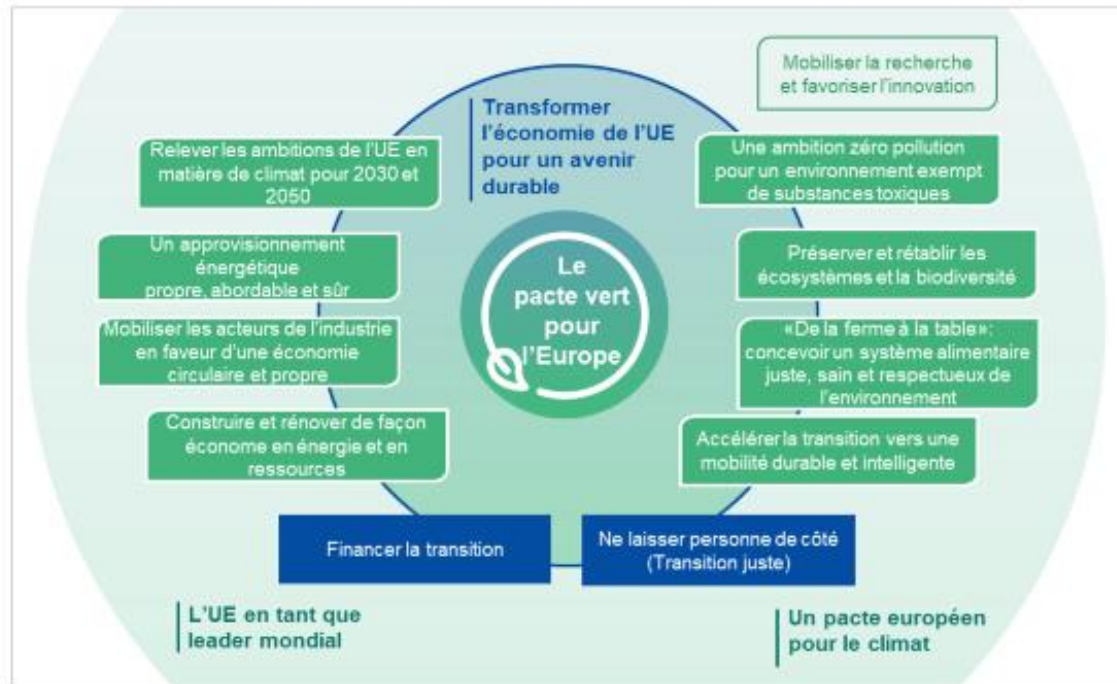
Mobiliser la recherche et favoriser l'innovation

Transformer l'économie de l'UE pour un avenir durable

Relever les ambitions de l'UE en matière de climat pour 2030 et 2050

Une ambition zéro pollution pour un environnement exempt de substances toxiques

Un approvisionnement énergétique propre, abordable et sûr

Le pacte vert pour l'Europe

Préserver et rétablir les écosystèmes et la biodiversité

Mobiliser les acteurs de l'industrie en faveur d'une économie circulaire et propre

«De la ferme à la table»: concevoir un système alimentaire juste, sain et respectueux de l'environnement

Construire et rénover de façon économe en énergie et en ressources

Accélérer la transition vers une mobilité durable et intelligente

Financer la transition

Ne laisser personne de côté (Transition juste)

L'UE en tant que leader mondial

Un pacte européen pour le climat